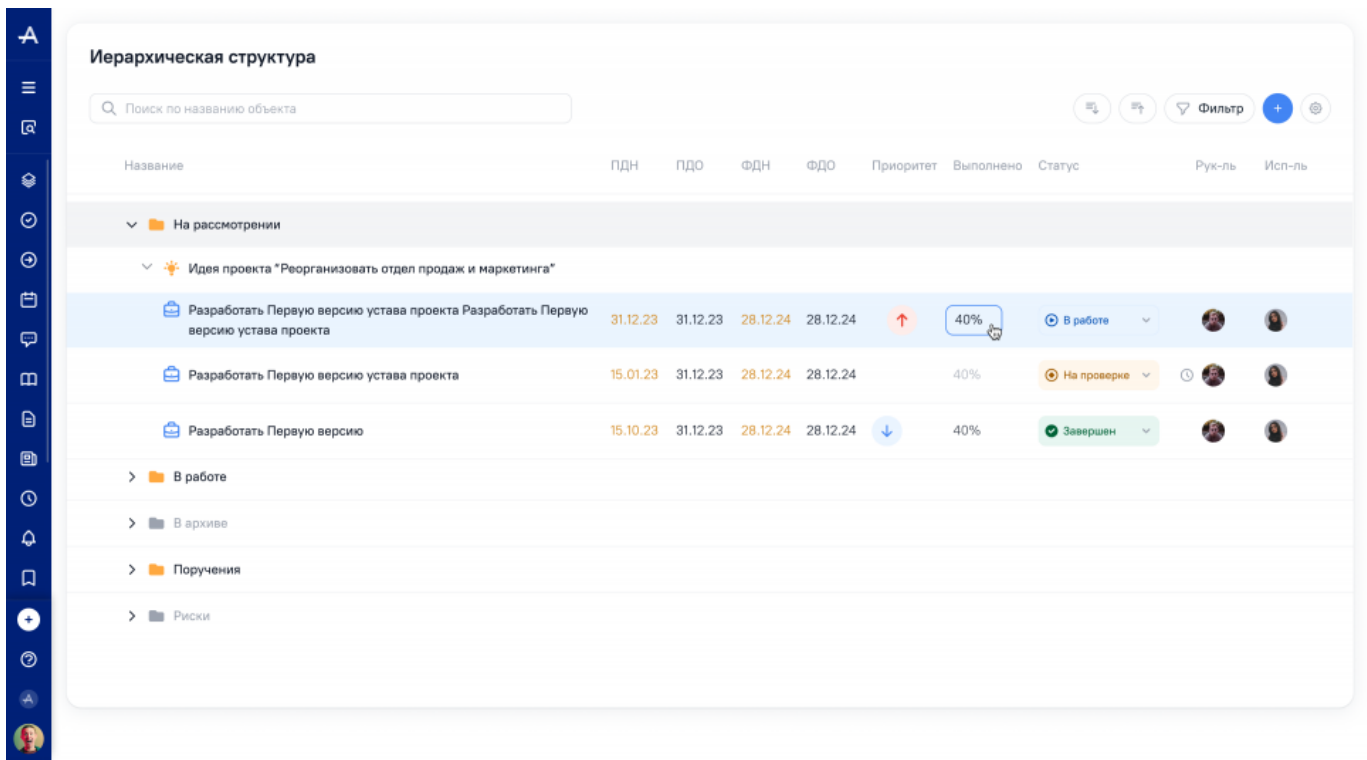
Иерархическая структура

Поиск по названию объекта

Фильтр

| Название | ПДН | ПДО | ФДН | ФДО | Приоритет | Выполнено | Статус | Рук-ль | Исп-ль |
|---|---|---|---|---|---|---|---|---|---|
| На рассмотрении | | | | | | | | | |
| Идея проекта "Реорганизовать отдел продаж и маркетинга" | | | | | | | | | |
| Разработать Первую версию устава проекта Разработать Первую версию устава проекта | 31.12.23 | 31.12.23 | 28.12.24 | 28.12.24 | | 40% | В работе | | |
| Разработать Первую версию устава проекта | 15.01.23 | 31.12.23 | 28.12.24 | 28.12.24 | | 40% | На проверке | | |
| Разработать Первую версию | 15.10.23 | 31.12.23 | 28.12.24 | 28.12.24 | | 40% | Завершен | | |
| В работе | | | | | | | | | |
| В архиве | | | | | | | | | |
| Поручения | | | | | | | | | |
| Риски | | | | | | | | | |